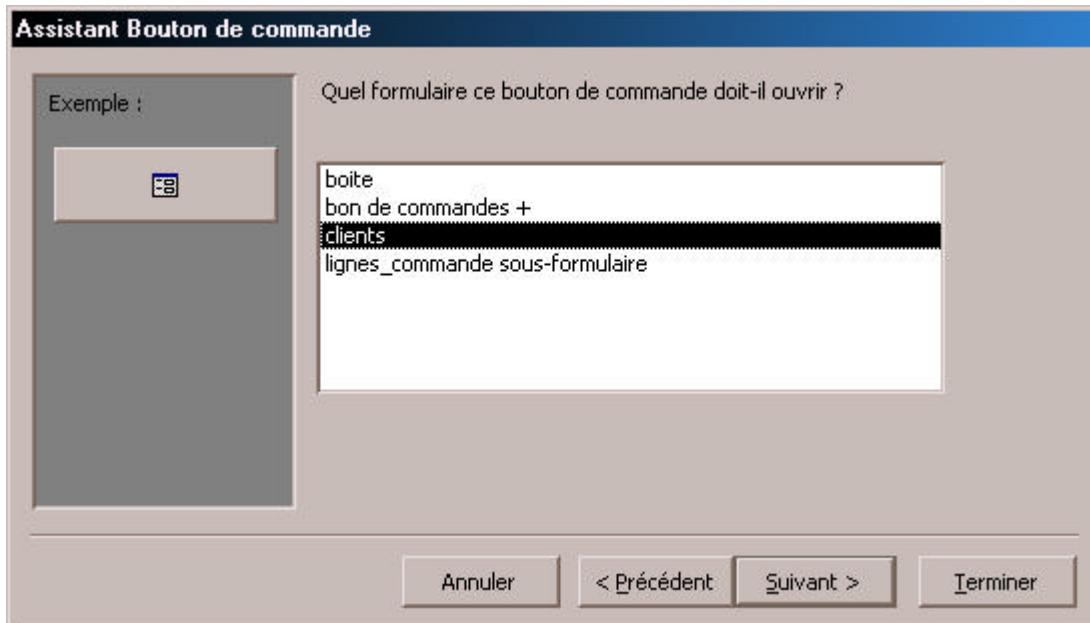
Assistant Bouton de commande

Exemple :

Quel formulaire ce bouton de commande doit-il ouvrir ?

boite
bon de commandes +
clients
lignes_commande sous-formulaire

Annuler
< Précédent
Suivant >
Terminer